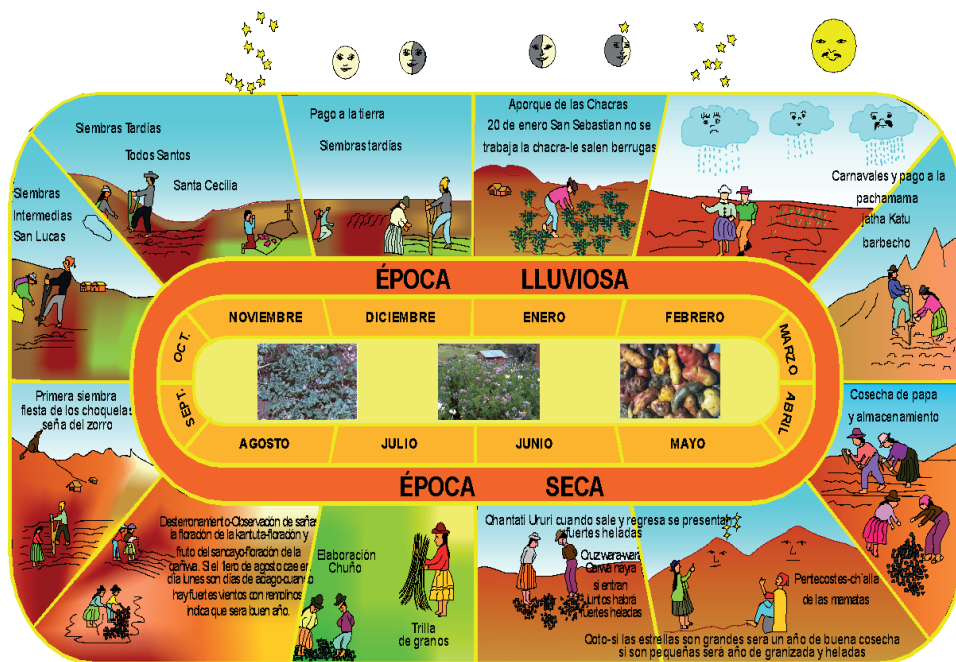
Siembras Tardías

Todos Santos

Santa Cecilia

Pago a la tierra

Siembras tardías

Aporque de las Chacras
20 de enero San Sebastian no se trabaja la chacra-le salen berrugas

Carnavales y pago a la pachamama
jatha Katu
barbecho

Siembras Intermedias
San Lucas

ÉPOCA LLUVIOSA

NOVIEMBRE
DICIEMBRE
ENERO
FEBRERO

OCT.
MARZO

SEPT.
ABRIL

AGOSTO
JULIO
JUNIO
MAYO

ÉPOCA SECA

Primera siembra
fiesta de los choquelas
seña del zorro

Cosecha de papa
y almacenamiento

Desterronamiento-Observación de señas la floración de la kantuta-floración y fruto del sancayo-floración de la qañiwa. Si el 1ero de agosto cae en día lunes son días de abago-cuando hay fuertes vientos con remolinos indica que sera buen año.

Elaboración Chuño

Trilla de granos

Qhantati Ururi cuando sale y regresa se presentan fuertes heladas

Quzwara-wara Qarwa naya si entran juntos habrá fuertes heladas

Pentecostes-ch'alla de las mematas

Coto-si las estrellas son grandes sera un año de buena cosecha si son pequeñas será año de granizada y heladas